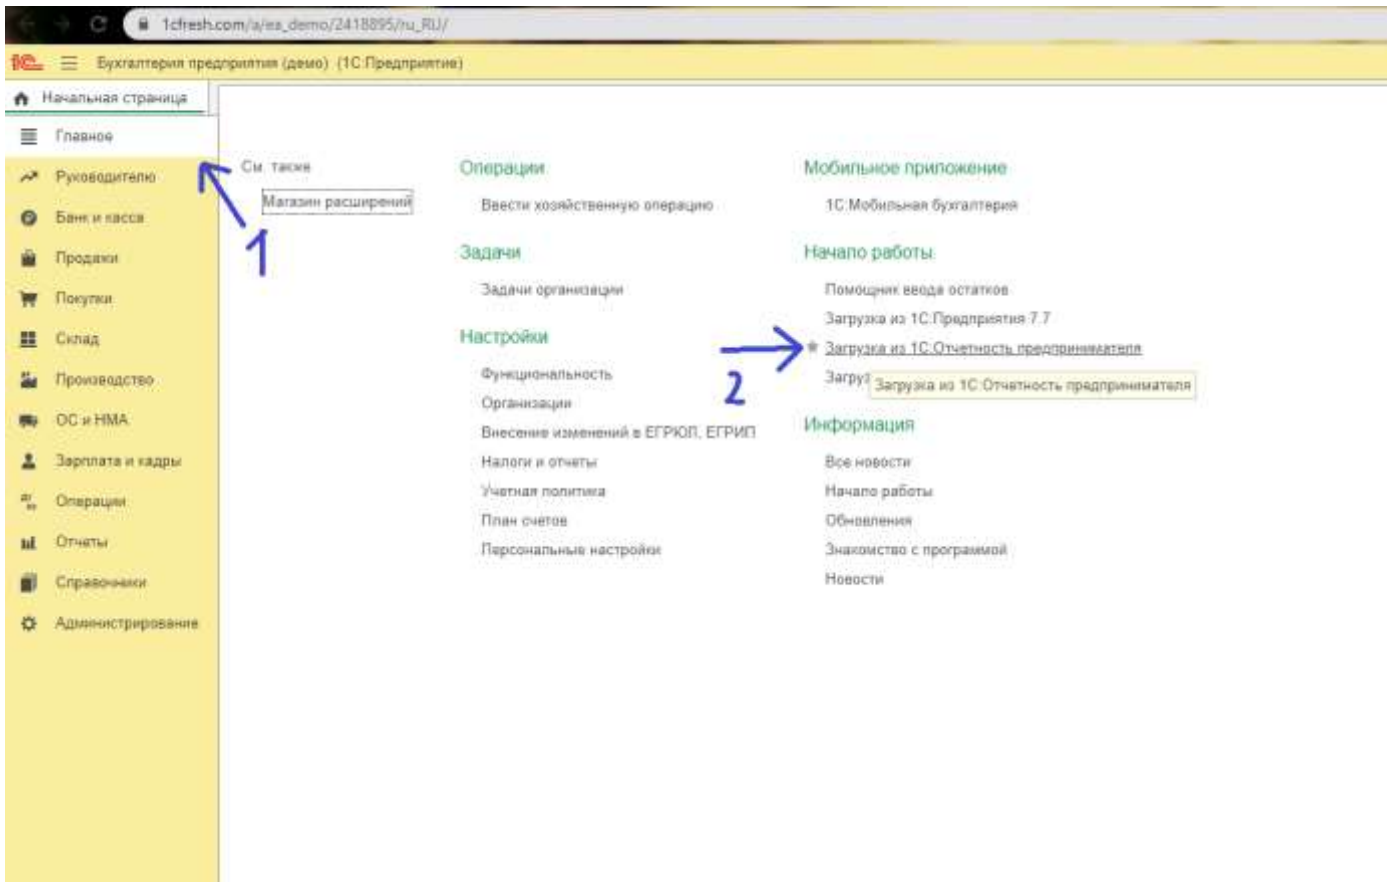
1cfresh.com/a/ea_demo/2418895/ru_RU/

1С Бухгалтерия предприятия (демо) (1С:Предприятие)

Начальная страница

Главное
Руководителю
Банк и касса
Продажи
Покупки
Склад
Производство
ОС и НМА
Зарплата и кадры
Операции
Отчеты
Справочники
Администрирование

См. также
Магазин расширений

1

Операции
Ввести хозяйственную операцию

Задачи
Задачи организации

Настройки
Функциональность
Организации
Внесение изменений в ЕГРЮЛ, ЕГРИП
Налоги и отчеты
Учетная политика
План счетов
Персональные настройки

Мобильное приложение
1С:Мобильная бухгалтерия

Начало работы
Помощник ввода остатков
Загрузка из 1С:Предприятия 7.7
Загрузка из 1С:Отчетность предпринимателя
Загру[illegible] Загрузка из 1С:Отчетность предпринимателя

2

Информация
Все новости
Начало работы
Обновления
Знакомство с программой
Новости